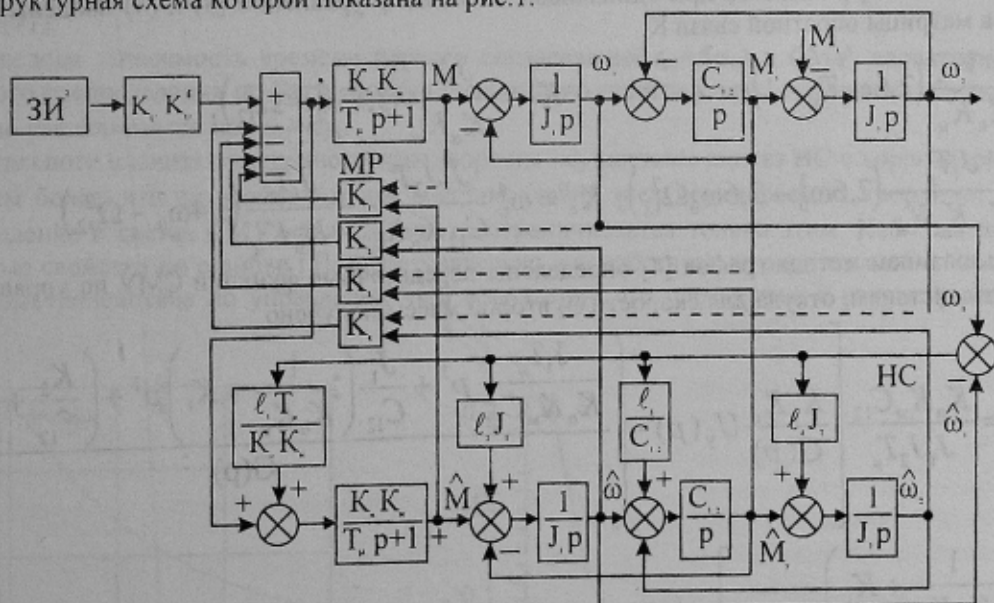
руктурная схема которой показана на рис.1.

ЗИ
$K_c K'_n$
+
$\frac{K_n K_\tau}{T_\mu p+1}$
M
$\frac{1}{J_1 p}$
$\omega_1$
$\frac{C_{12}}{p}$
$M_y$
$M_c$
$\frac{1}{J_2 p}$
$\omega_2$
MP
$K_1$
$K_2$
$K_3$
$K_4$
$\omega_2$
HC
$\hat{\omega}_2$
$\frac{\ell_1 T_\mu}{K_n K_\tau}$
$\ell_2 J_1$
$\frac{\ell_3}{C_{12}}$
$\ell_4 J_2$
$\frac{K_n K_\tau}{T_\mu p+1}$
$\hat{M}$
$\frac{1}{J_1 p}$
$\hat{\omega}_1$
$\frac{C_{12}}{p}$
$\hat{M}_y$
$\frac{1}{J_2 p}$
$\hat{\omega}_2$